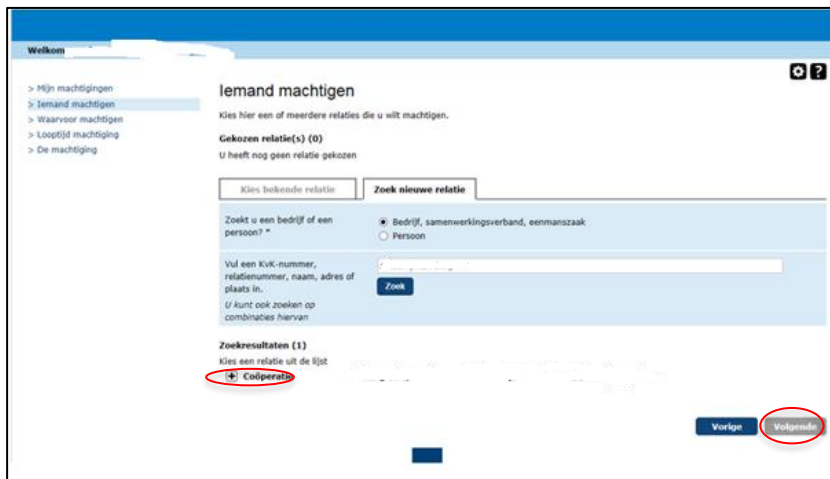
Welkom

> Mijn machtigingen
> Iemand machtigen
> Waarvoor machtigen
> Looptijd machtiging
> De machtiging

Iemand machtigen

Kies hier een of meerdere relaties die u wilt machtigen.

Gekozen relatie(s) (0)
U heeft nog geen relatie gekozen

Kies bekende relatie | Zoek nieuwe relatie

Zoekt u een bedrijf of een persoon? *
Bedrijf, samenwerkingsverband, eenmanszaak
Persoon

Vul een KvK-nummer, relatienummer, naam, adres of plaats in.
U kunt ook zoeken op combinaties hiervan

Zoek

Zoekresultaten (1)
Kies een relatie uit de lijst
Coöperatie

Vorige
Volgende